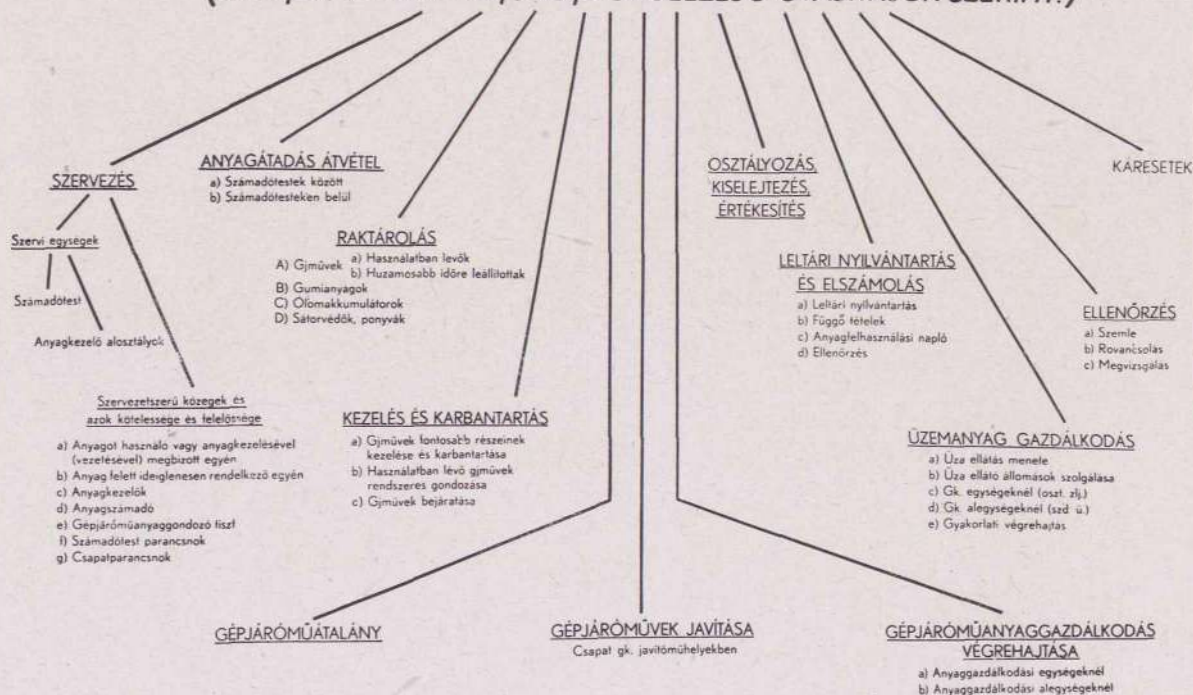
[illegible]

SZERVEZÉS

Szervi egységek

Számadótest

Anyagkezelő alosztályok

Szervezetszerű közegek és azok kötelessége és felelőssége

a) Anyagot használó vagy anyagkezelésével (vezetésével) megbízott egyén
b) Anyag felett ideiglenesen rendelkező egyén
c) Anyagkezelők
d) Anyagszámadó
e) Gépjárműanyaggondozó tiszt
f) Számadótest parancsnok
g) Csapatparancsnok

ANYAGÁTADÁS ÁTVÉTEL

a) Számadótestek között
b) Számadótesteken belül

RAKTÁROLÁS

A) Gjművek a) Használatban levők b) Huzamosabb időre leállítottak
B) Gumianyagok
C) Ólomakkumulátorok
D) Sátorvédők, ponyvák

KEZELÉS ÉS KARBANTARTÁS

a) Gjművek fontosabb részeinek kezelése és karbantartása
b) Használatban levő gjművek rendszeres gondozása
c) Gjművek bejáratása

OSZTÁLYOZÁS, KISELEJTEZÉS, ÉRTÉKESÍTÉS

LELTÁRI NYILVÁNTARTÁS ÉS ELSZÁMOLÁS

a) Leltári nyilvántartás
b) Függő tételek
c) Anyagfelhasználási napló
d) Ellenőrzés

KÁRESETEK

ELLENŐRZÉS

a) Szemle
b) Rovancsolás
c) Megvizsgálás

ÜZEMANYAG GAZDÁLKODÁS

a) Üza ellátás menete
b) Üza ellátó állomások szolgálása
c) Gk. egységeknél (oszt. zlj.)
d) Gk. alegységeknél (szd ü.)
e) Gyakorlati végrehajtás

GÉPJÁRÓMŰÁTALÁNY

GÉPJÁRÓMŰVEK JAVÍTÁSA

Csapat gk. javítóműhelyekben

GÉPJÁRÓMŰANYAGGAZDÁLKODÁS VÉGREHAJTÁSA

a) Anyaggazdálkodási egységeknél
b) Anyaggazdálkodási alegységeknél